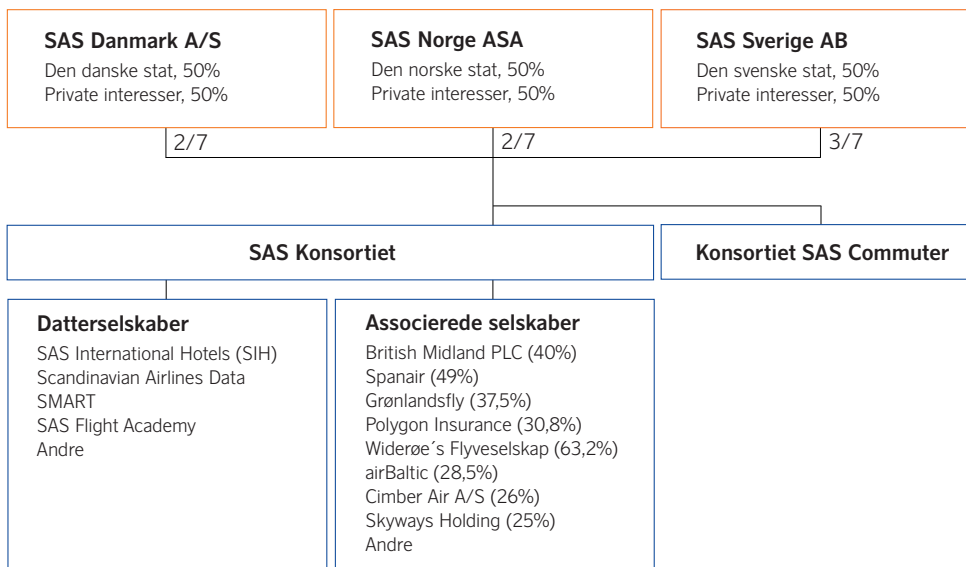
**SAS Danmark A/S**
Den danske stat, 50%
Private interesser, 50%

**SAS Norge ASA**
Den norske stat, 50%
Private interesser, 50%

**SAS Sverige AB**
Den svenske stat, 50%
Private interesser, 50%

2/7

2/7

3/7

**SAS Konsortiet**

**Konsortiet SAS Commuter**

**Datterselskaber**
SAS International Hotels (SIH)
Scandinavian Airlines Data
SMART
SAS Flight Academy
Andre

**Associerede selskaber**
British Midland PLC (40%)
Spanair (49%)
Grønlandsfly (37,5%)
Polygon Insurance (30,8%)
Widerøe´s Flyveselskap (63,2%)
airBaltic (28,5%)
Cimber Air A/S (26%)
Skyways Holding (25%)
Andre